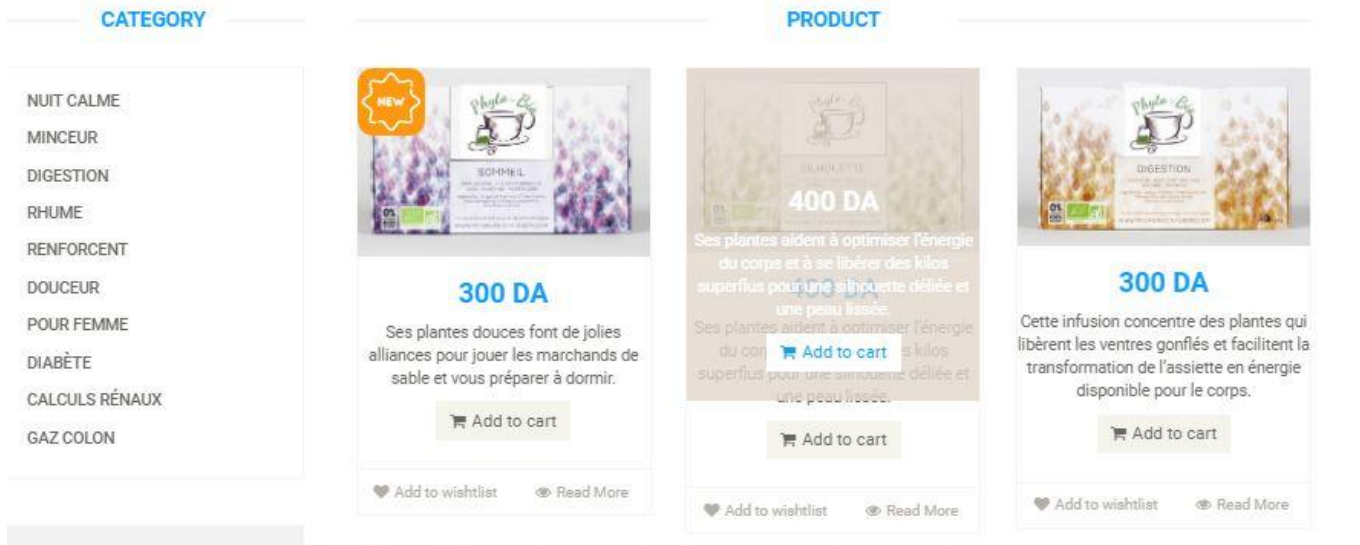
CATEGORY

NUIT CALME
MINCEUR
DIGESTION
RHUME
RENFORCENT
DOUCEUR
POUR FEMME
DIABÈTE
CALCULS RÉNAUX
GAZ COLON

PRODUCT

NEW

Phyto-Bio

SOMMEIL

300 DA

Ses plantes douces font de jolies alliances pour jouer les marchands de sable et vous préparer à dormir.

Add to cart

Add to wishlist

Read More

Phyto-Bio

SILHOUETTE

400 DA

Ses plantes aident à optimiser l'énergie du corps et à se libérer des kilos superflus pour une silhouette déliée et une peau lissée.

Add to cart

Add to cart

Add to wishlist

Read More

Phyto-Bio

DIGESTION

300 DA

Cette infusion concentre des plantes qui libèrent les ventres gonflés et facilitent la transformation de l'assiette en énergie disponible pour le corps.

Add to cart

Add to wishlist

Read More